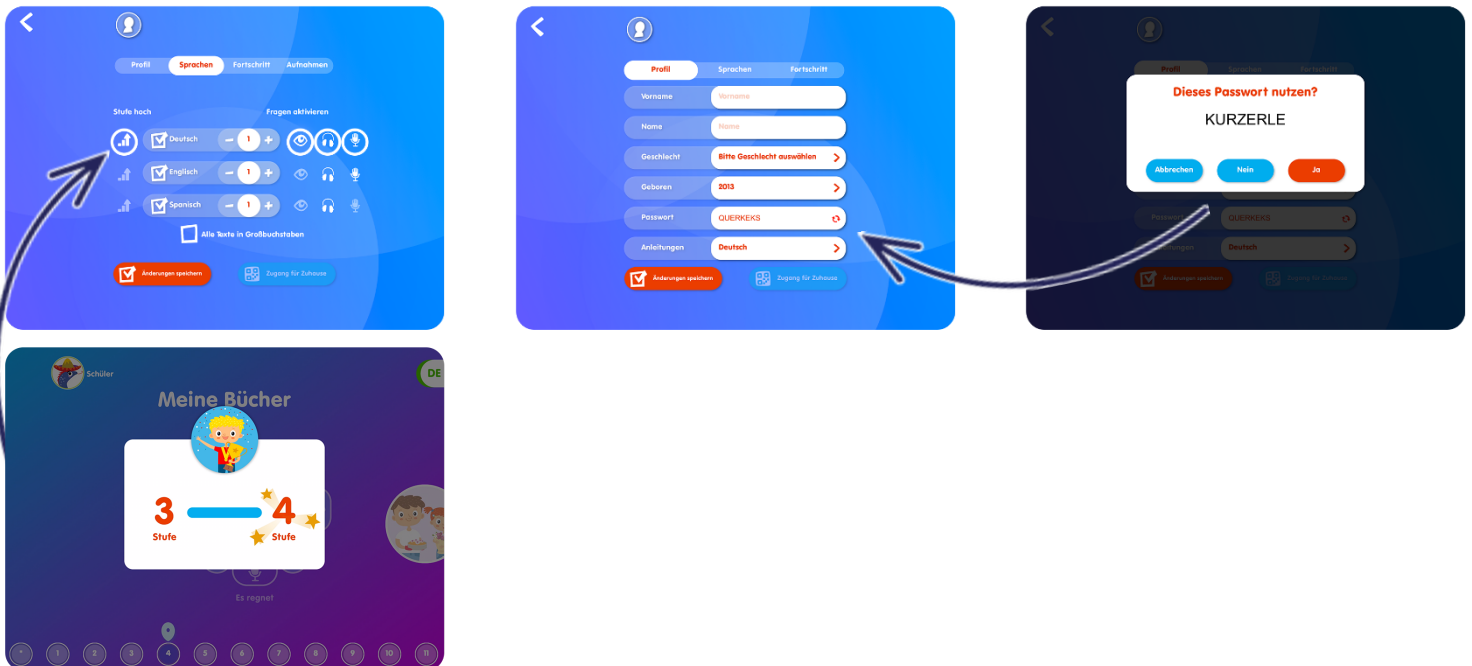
Profil Sprachen Fortschritt Aufnahmen

Stufe hoch

Fragen aktivieren

Deutsch − 1 +

Englisch − 1 +

Spanisch − 1 +

Alle Texte in Großbuchstaben

Änderungen speichern

Zugang für Zuhause

Profil Sprachen Fortschritt

Vorname Vorname

Name Name

Geschlecht Bitte Geschlecht auswählen

Geboren 2013

Passwort QUERKEKS

Anleitungen Deutsch

Änderungen speichern

Zugang für Zuhause

Profil Sprachen Fortschritt

Dieses Passwort nutzen?

KURZERLE

Abbrechen Nein Ja

Passwort QUERKEKS

Anleitungen Deutsch

Änderungen speichern

Zugang für Zuhause

Schüler

DE

Meine Bücher

3 Stufe

4 Stufe

Es regnet

* 1 2 3 4 5 6 7 8 9 10 11